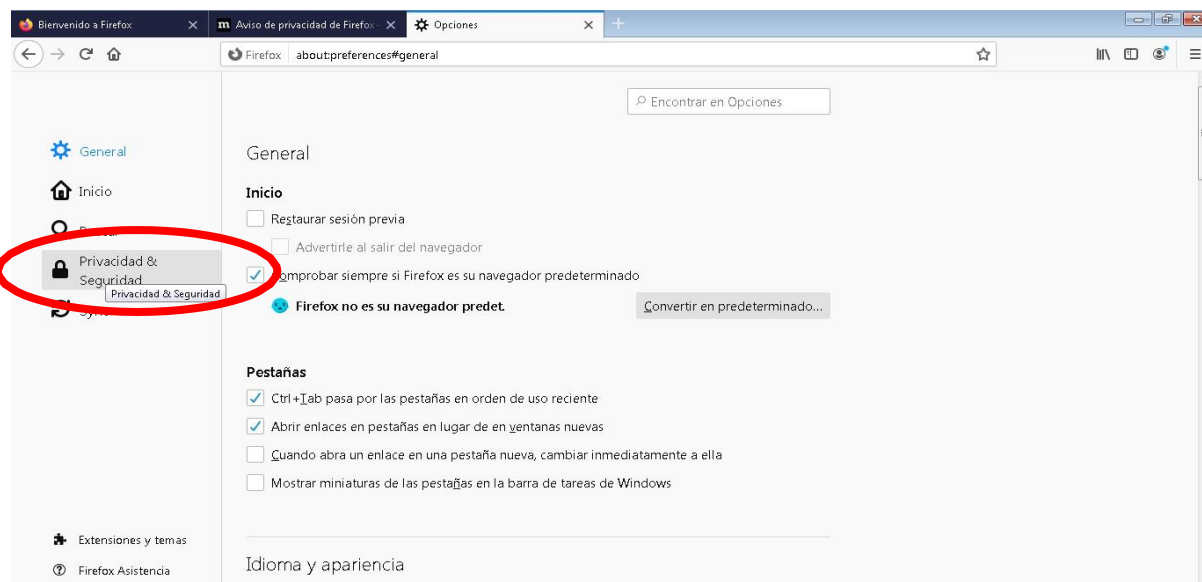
Bienvenido a Firefox
Aviso de privacidad de Firefox -
Opciones

Firefox about:preferences#general

Encontrar en Opciones

General
Inicio
Buscar
Privacidad & Seguridad
Privacidad & Seguridad
Sync

General

Inicio
Restaurar sesión previa
Advertirle al salir del navegador
Comprobar siempre si Firefox es su navegador predeterminado
Firefox no es su navegador predet.
Convertir en predeterminado...

Pestañas
Ctrl+Tab pasa por las pestañas en orden de uso reciente
Abrir enlaces en pestañas en lugar de en ventanas nuevas
Cuando abra un enlace en una pestaña nueva, cambiar inmediatamente a ella
Mostrar miniaturas de las pestañas en la barra de tareas de Windows

Extensiones y temas
Firefox Asistencia

Idioma y apariencia